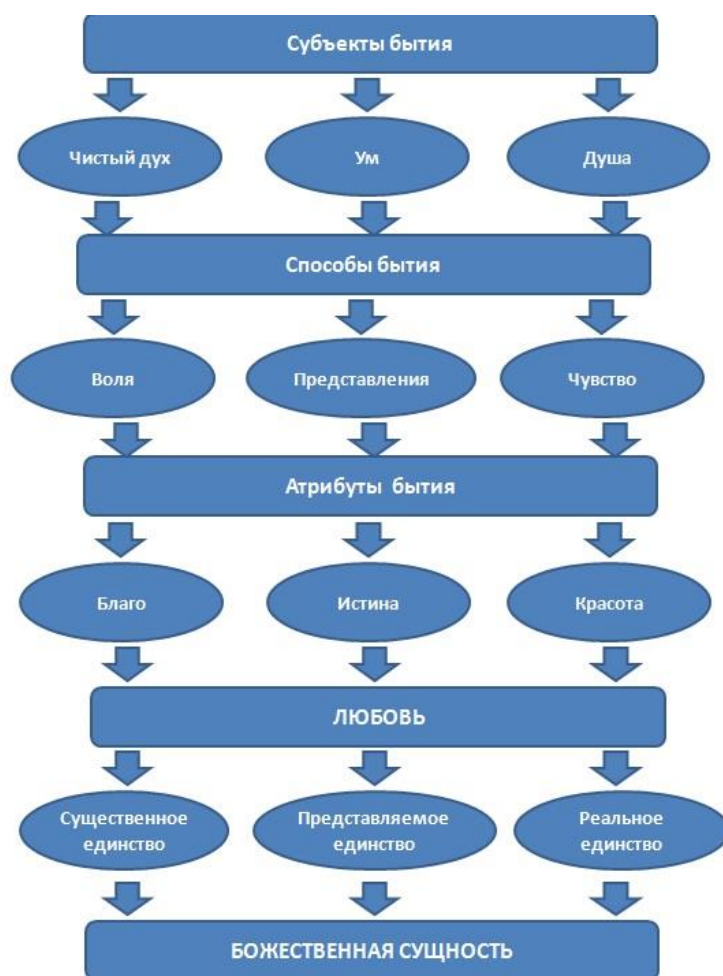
Субъекты бытия

Чистый дух

Ум

Душа

Способы бытия

Воля

Представления

Чувство

Атрибуты бытия

Благо

Истина

Красота

ЛЮБОВЬ

Существенное единство

Представляемое единство

Реальное единство

БОЖЕСТВЕННАЯ СУЩНОСТЬ